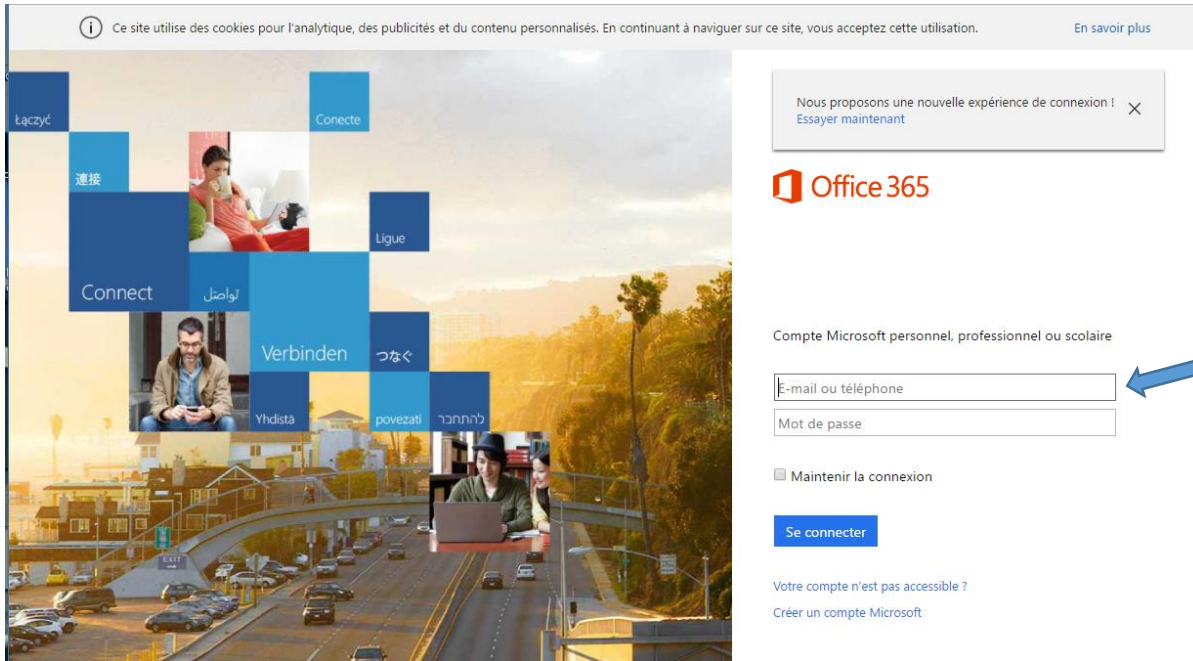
Ce site utilise des cookies pour l'analytique, des publicités et du contenu personnalisés. En continuant à naviguer sur ce site, vous acceptez cette utilisation.

En savoir plus

Łączyć

Conecte

連接

Ligue

Connect

تواصل

Verbinden

つなぐ

Yhdistä

povezati

להתחבר

Nous proposons une nouvelle expérience de connexion !

Essayer maintenant

Office 365

Compte Microsoft personnel, professionnel ou scolaire

E-mail ou téléphone

Mot de passe

Maintenir la connexion

Se connecter

Votre compte n'est pas accessible ?

Créer un compte Microsoft